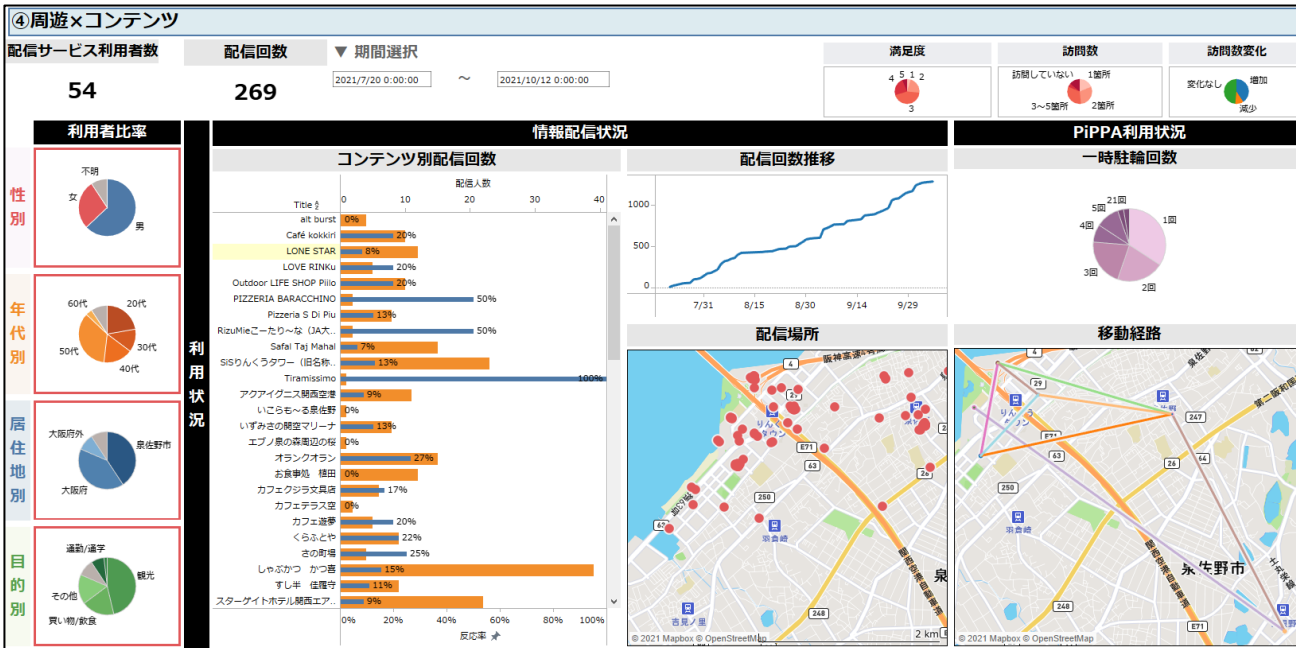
④周遊×コンテンツ

配信サービス利用者数
54

配信回数
269

▼ 期間選択
2021/7/20 0:00:00 〜 2021/10/12 0:00:00

満足度
4 5 1 2
3

訪問数
訪問していない 1箇所
3〜5箇所 2箇所

訪問数変化
変化なし 増加
減少

利用者比率

性別
不明
女
男

年代別
60代 20代
50代 30代
40代

居住地別
大阪府外 泉佐野市
大阪府

目的別
通勤/通学
観光
その他
買い物/飲食

利用状況

情報配信状況

コンテンツ別配信回数

配信人数
0 10 20 30 40

| Title | 反応率 |
|---|---|
| alt burst | 0% |
| Café kokkiri | 20% |
| LONE STAR | 8% |
| LOVE RINKu | 20% |
| Outdoor LIFE SHOP Piilo | 20% |
| PIZZERIA BARACCHINO | 50% |
| Pizzeria S Di Piu | 13% |
| RizuMieこ～たり～な（JA大.. | 50% |
| Safai Taj Mahal | 7% |
| SiSりんくうタワー（旧名称.. | 13% |
| Tiramissimo | 100% |
| アクアイグニス関西空港 | 9% |
| いこらも～る泉佐野 | 0% |
| いずみさの関空マリーナ | 13% |
| エブノ泉の森周辺の桜 | 0% |
| オランクオラン | 27% |
| お食事処 穂田 | 0% |
| カフェクジラ文具店 | 17% |
| カフェテラス空 | 0% |
| カフェ遊夢 | 20% |
| くらふとや | 22% |
| さの町場 | 25% |
| しゃぶかつ かつ喜 | 15% |
| すし半 佳屋寺 | 11% |
| スターゲイトホテル関西エア.. | 9% |

0% 20% 40% 60% 80% 100%
反応率

配信回数推移
1000
500
0
7/31 8/15 8/30 9/14 9/29

配信場所
阪神高速湾岸線
りんくうタウン
E71
4
63
250
羽倉崎
吉見ノ里
248
関西空港自動車道
泉
© 2021 Mapbox © OpenStreetMap
2 km

PiPPA利用状況

一時駐輪回数
21回
5回
4回
1回
3回
2回

移動経路
泉佐野
29
247
E71
63
250
羽倉崎
第二阪和国道
泉佐野市
248
十五鉄道
関西空港自動車道
E71
© 2021 Mapbox © OpenStreetMap